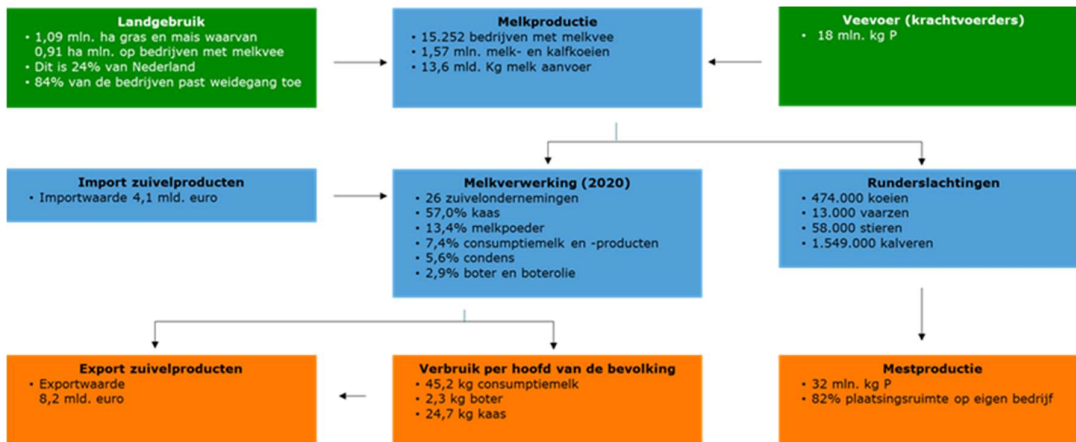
**Landgebruik**
• 1,09 mln. ha gras en mais waarvan 0,91 ha mln. op bedrijven met melkvee
• Dit is 24% van Nederland
• 84% van de bedrijven past weidegang toe

**Melkproductie**
• 15.252 bedrijven met melkvee
• 1,57 mln. melk- en kalfkoeien
• 13,6 mld. Kg melk aanvoer

**Veevoer (krachtvoerders)**
• 18 mln. kg P

**Import zuivelproducten**
• Importwaarde 4,1 mld. euro

**Melkverwerking (2020)**
• 26 zuivelondernemingen
• 57,0% kaas
• 13,4% melkpoeder
• 7,4% consumptiemelk en -producten
• 5,6% condens
• 2,9% boter en boterolie

**Runderslachtingen**
• 474.000 koeien
• 13.000 vaarzen
• 58.000 stieren
• 1.549.000 kalveren

**Export zuivelproducten**
• Exportwaarde 8,2 mld. euro

**Verbruik per hoofd van de bevolking**
• 45,2 kg consumptiemelk
• 2,3 kg boter
• 24,7 kg kaas

**Mestproductie**
• 32 mln. kg P
• 82% plaatsingsruimte op eigen bedrijf